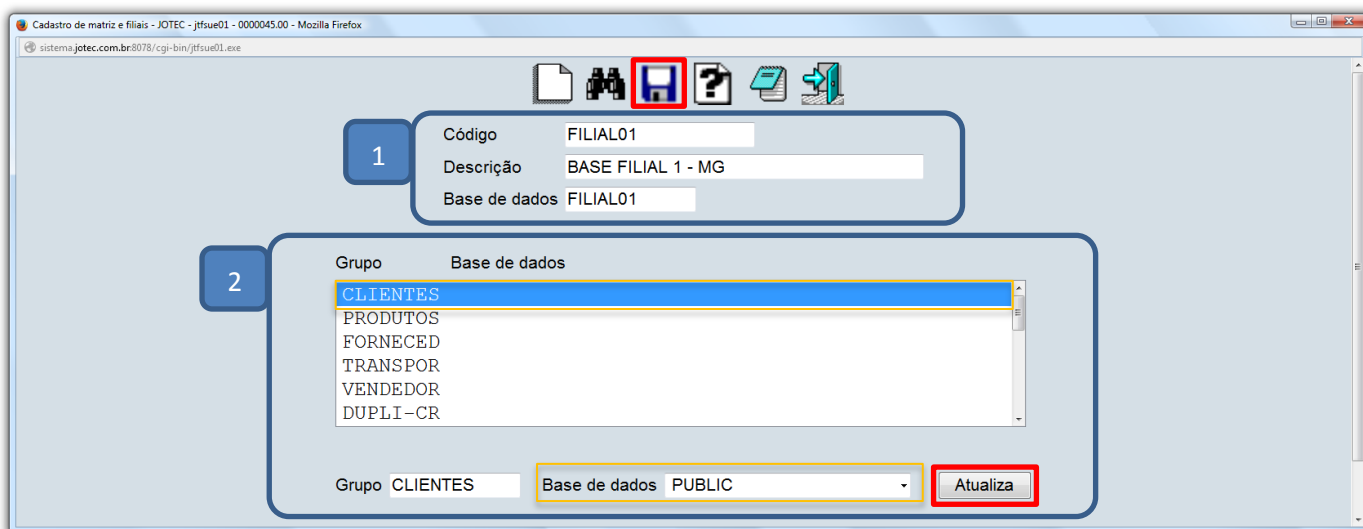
Cadastro de matriz e filiais - JOTEC - jtfsue01 - 0000045.00 - Mozilla Firefox

sistema.jotec.com.br:8078/cgi-bin/jtfsue01.exe

1

Código FILIAL01

Descrição BASE FILIAL 1 - MG

Base de dados FILIAL01

2

Grupo Base de dados

CLIENTES
PRODUTOS
FORNECED
TRANSPOR
VENDEDOR
DUPLI-CR

Grupo CLIENTES Base de dados PUBLIC Atualiza